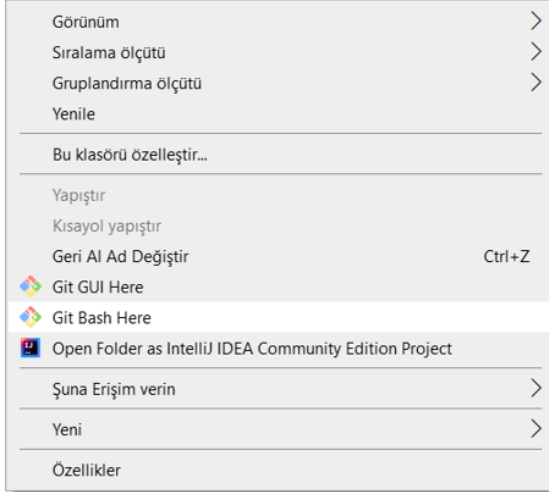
Görünüm
Sıralama ölçütü
Gruplandırma ölçütü
Yenile

Bu klasörü özelleştir...

Yapıştır
Kısayol yapıştır
Geri Al Ad Değiştir Ctrl+Z
Git GUI Here
Git Bash Here
Open Folder as IntelliJ IDEA Community Edition Project

Şuna Erişim verin

Yeni

Özellikler